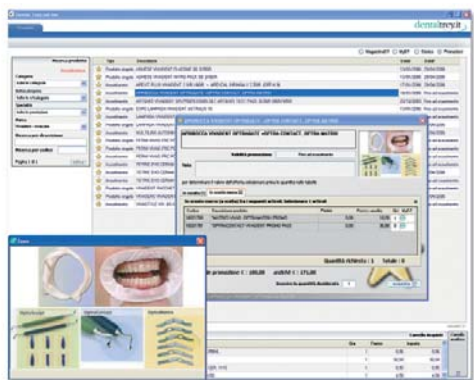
dentalmeeting

Ricerca prodotto
Categoria
Sottocategoria
Specialità
Marca
Ricerca per descrizione
Ricerca per codice
Pagina 1 di 1

Tipo
Descrizione

Prodotto singolo
Prodotto singolo
Assortimento
Assortimento
Assortimento
Assortimento
Prodotto singolo
Assortimento
Assortimento
Assortimento
Assortimento

APPAREC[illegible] VIVADENT OPTRADAM +OPTRA CONTACT, OPTRA MATRIX

Validità promozione
Fino ad esaurimento

Note

Quantità richiesta : 1
Totale : 0

Inserisci la quantità desiderata 1

Zoom

Carrello

Qtà
Prezzo
Importo